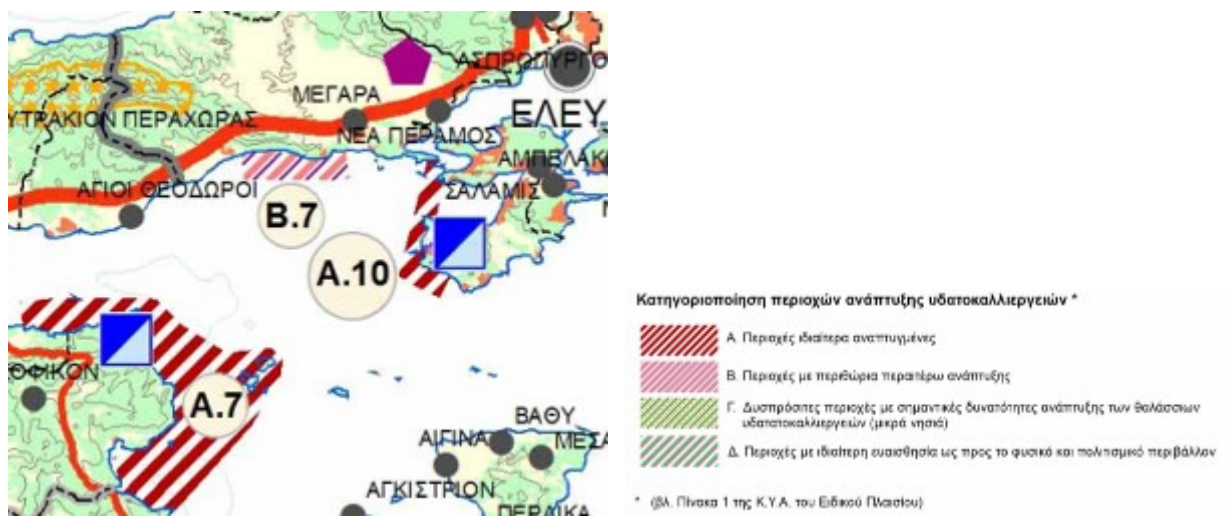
ΑΣΠΡΟΠΥΡΓΟ
ΜΕΓΑΡΑ
ΛΟΥΤΡΑΚΙΟΝ ΠΕΡΑΧΩΡΑΣ
ΝΕΑ ΠΕΡΑΜΟΣ
ΕΛΕΥ
ΑΜΠΕΛΑΚ
ΑΓΙΟΙ ΘΕΟΔΩΡΟΙ
ΣΑΛΑΜΙΣ
Β.7
Α.10
ΟΦΙΚΟΝ
Α.7
ΒΑΘΥ
ΑΙΓΙΝΑ
ΜΕΣΑ
ΑΓΚΙΣΤΡΙΟΝ
ΠΕΡΔΙΚΑ

Κατηγοριοποίηση περιοχών ανάπτυξης υδατοκαλλιεργειών *

Α. Περιοχές ιδιαίτερα αναπτυγμένες

Β. Περιοχές με περιθώρια περαιτέρω ανάπτυξης

Γ. Δυσπρόσιτες περιοχές με σημαντικές δυνατότητες ανάπτυξης των θαλάσσιων υδατοκαλλιεργειών (μικρά νησιά)

Δ. Περιοχές με ιδιαίτερη ευαισθησία ως προς το φυσικό και πολιτισμικό περιβάλλον

* (βλ. Πίνακα 1 της Κ.Υ.Α. του Ειδικού Πλαισίου)